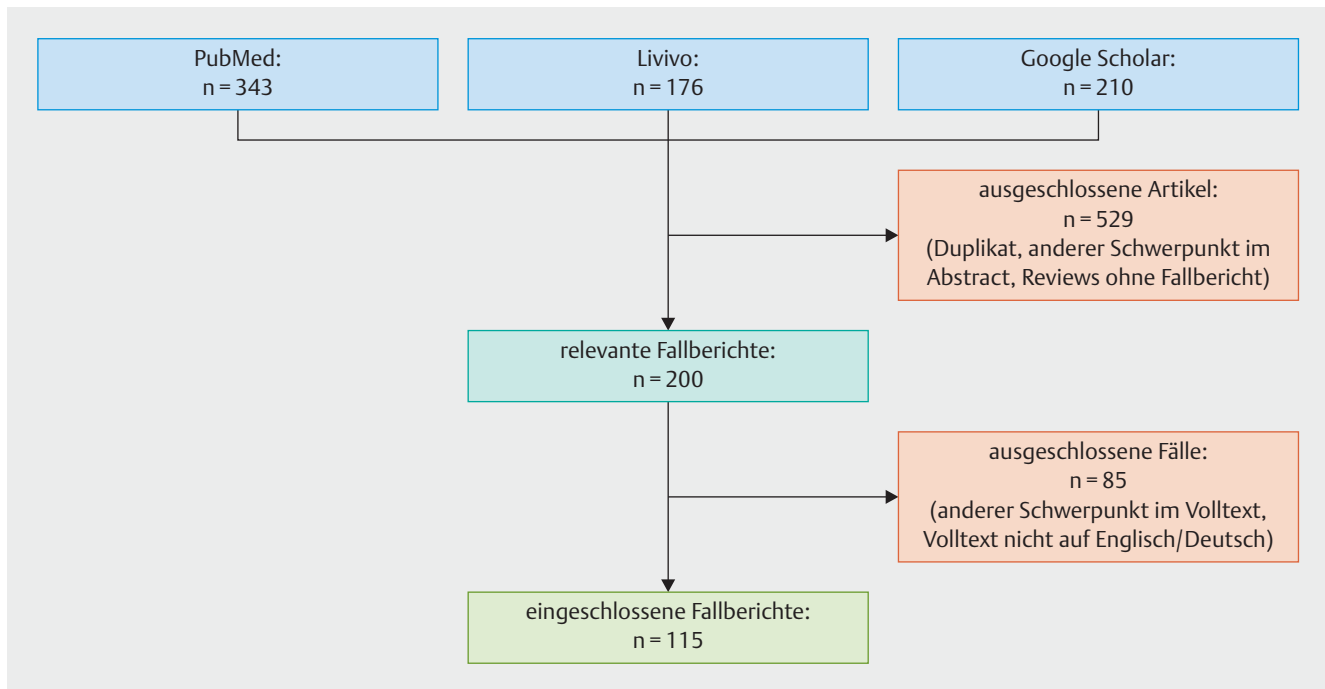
PubMed:
n = 343

Livivo:
n = 176

Google Scholar:
n = 210

ausgeschlossene Artikel:
n = 529
(Duplikat, anderer Schwerpunkt im Abstract, Reviews ohne Fallbericht)

relevante Fallberichte:
n = 200

ausgeschlossene Fälle:
n = 85
(anderer Schwerpunkt im Volltext, Volltext nicht auf Englisch/Deutsch)

eingeschlossene Fallberichte:
n = 115